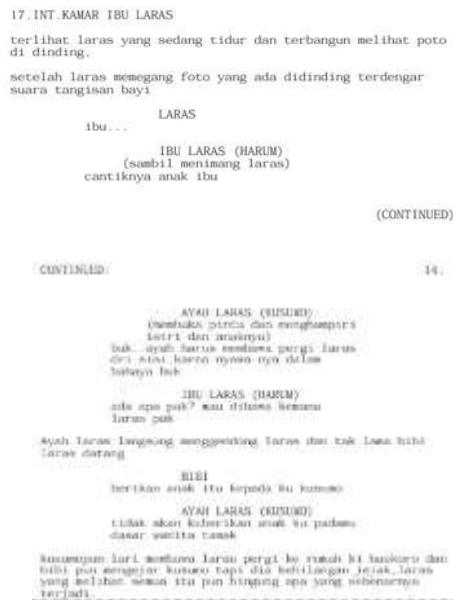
17.INT.KAMAR IBU LARAS

terlihat laras yang sedang tidur dan terbangun melihat poto di dinding.

setelah laras memegang foto yang ada didinding terdengar suara tangisan bayi

LARAS
ibu...

IBU LARAS (HARUM)
(sambil menimang laras)
cantiknya anak ibu

(CONTINUED)

CONTINUED: 14.

AYAH LARAS (KUSUMO)
(membuka pintu dan menghampiri istri dan anaknya)
buk..ayah harus membawa pergi laras dri sini,karna nyawa nya dalam bahaya buk

IBU LARAS (HARUM)
ada apa pak? mau dibawa kemana laras pak

Ayah laras langsung menggendong laras dan tak lama bibi laras datang

BIBI
berikan anak itu kepada ku kusumo

AYAH LARAS (KUSUMO)
tidak akan kuberikan anak ku padamu dasar wanita tamak

kusumopun lari membawa laras pergi ke rumah ki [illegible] dan bibi pun mengejar kusumo tapi dia kehilangan jejak,laras yang melihat semua itu pun bingung apa yang sebenarnya terjadi.